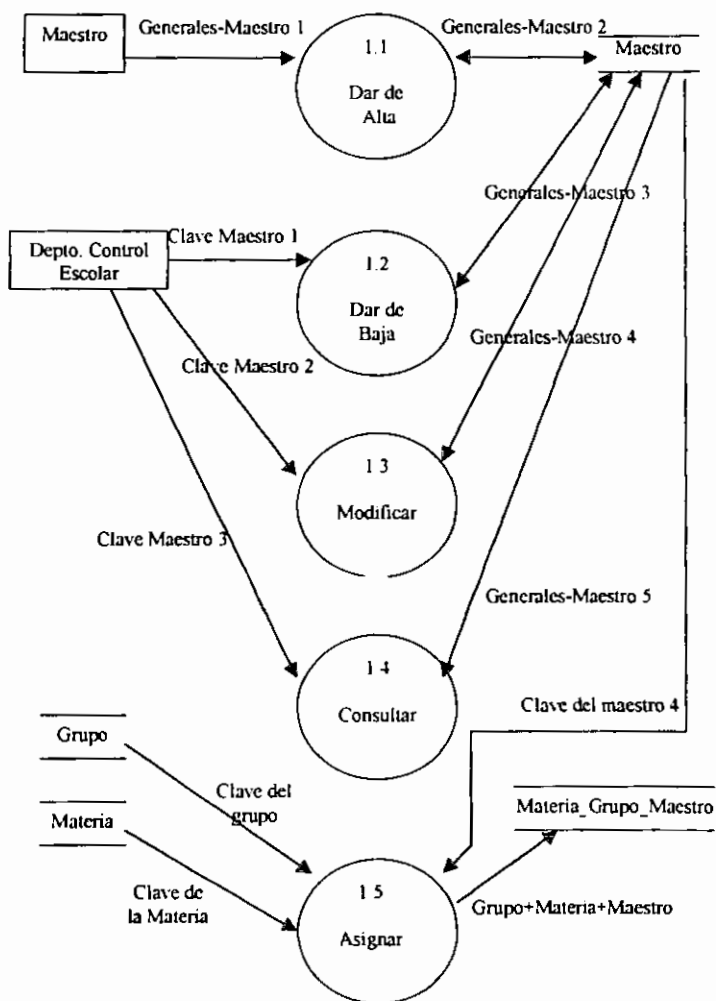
Maestro

Generales-Maestro 1

1.1

Dar de Alta

Generales-Maestro 2

Maestro

Generales-Maestro 3

Depto. Control Escolar

Clave Maestro 1

1.2

Dar de Baja

Generales-Maestro 4

Clave Maestro 2

1 3

Modificar

Clave Maestro 3

Generales-Maestro 5

1 4

Consultar

Clave del maestro 4

Grupo

Clave del grupo

Materia

Materia_Grupo_Maestro

Clave de la Materia

1 5

Asignar

Grupo+Materia+Maestro